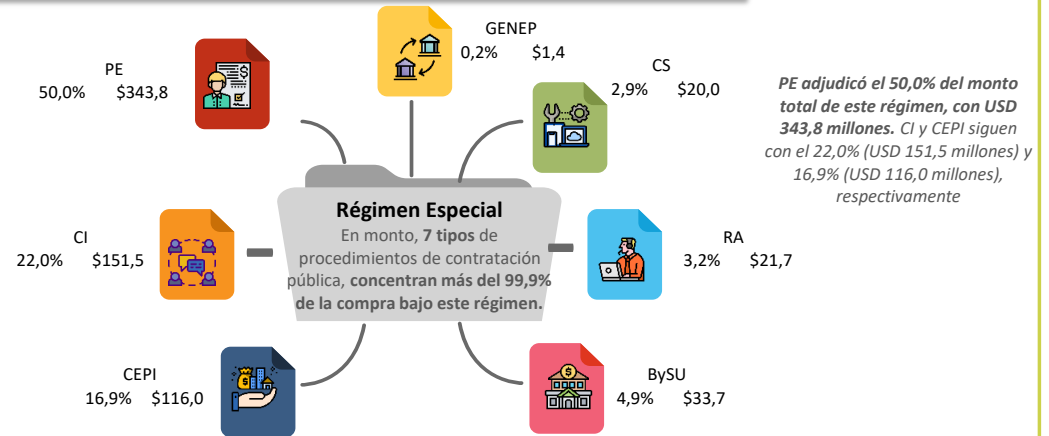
GENEP
0,2% $1,4

PE
50,0% $343,8

CS
2,9% $20,0

PE adjudicó el 50,0% del monto total de este régimen, con USD 343,8 millones. CI y CEPI siguen con el 22,0% (USD 151,5 millones) y 16,9% (USD 116,0 millones), respectivamente

Régimen Especial
En monto, 7 tipos de procedimientos de contratación pública, concentran más del 99,9% de la compra bajo este régimen.

CI
22,0% $151,5

RA
3,2% $21,7

CEPI
16,9% $116,0

BySU
4,9% $33,7